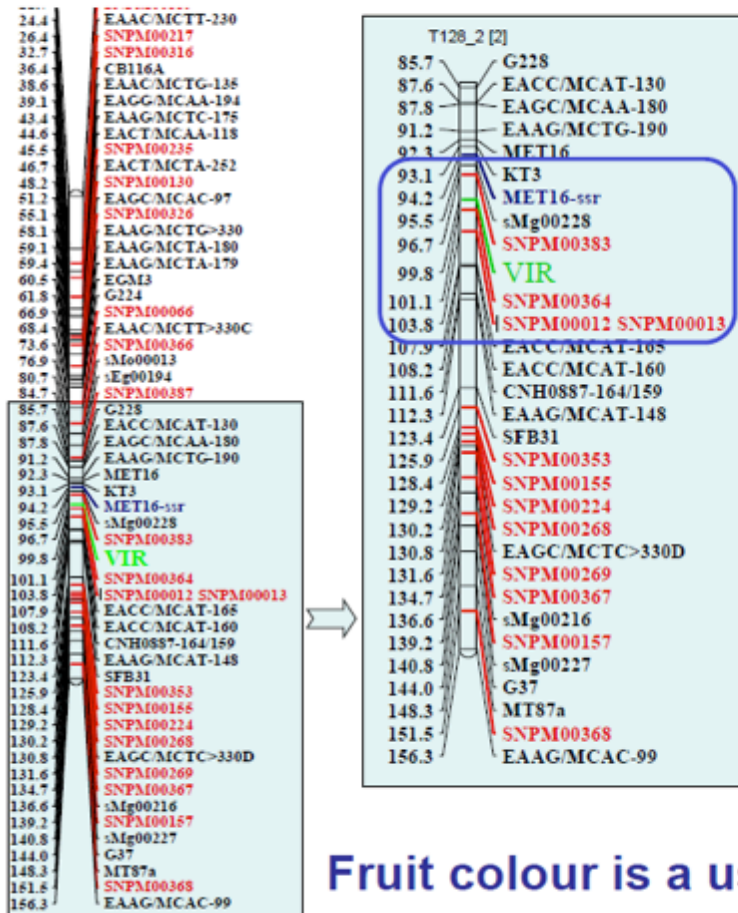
24.4 EAAC/MCTT-230
26.4 SNPM00217
32.7 SNPM00316
36.4 CB116A
38.6 EAAC/MCTG-135
39.1 EAGG/MCAA-194
43.4 EAAG/MCTC-175
44.6 EACT/MCAA-118
45.5 SNPM00235
46.7 EACT/MCTA-252
48.2 SNPM00130
51.2 EAGC/MCAC-97
55.1 SNPM00326
58.1 EAAG/MCTG>330
59.1 EAAG/MCTA-180
59.4 EAAG/MCTA-179
60.5 EGM3
61.8 G224
66.9 SNPM00066
68.4 EAAC/MCTT>330C
73.6 SNPM00366
76.9 sMo00013
80.7 sEg00194
84.7 SNPM00387
85.7 G228
87.6 EACC/MCAT-130
87.8 EAGC/MCAA-180
91.2 EAAG/MCTG-190
92.3 MET16
93.1 KT3
94.2 MET16-ssr
95.5 sMg00228
96.7 SNPM00383
99.8 VIR
101.1 SNPM00364
103.8 SNPM00012 SNPM00013
107.9 EACC/MCAT-165
108.2 EACC/MCAT-160
111.6 CNH0887-164/159
112.3 EAAG/MCAT-148
123.4 SFB31
125.9 SNPM00353
128.4 SNPM00155
129.2 SNPM00224
130.2 SNPM00268
130.8 EAGC/MCTC>330D
131.6 SNPM00269
134.7 SNPM00367
136.6 sMg00216
139.2 SNPM00157
140.8 sMg00227
144.0 G37
148.3 MT87a
151.5 SNPM00368
156.3 EAAG/MCAC-99

T128_2 [2]
85.7 G228
87.6 EACC/MCAT-130
87.8 EAGC/MCAA-180
91.2 EAAG/MCTG-190
92.3 MET16
93.1 KT3
94.2 MET16-ssr
95.5 sMg00228
96.7 SNPM00383
99.8 VIR
101.1 SNPM00364
103.8 SNPM00012 SNPM00013
107.9 EACC/MCAT-165
108.2 EACC/MCAT-160
111.6 CNH0887-164/159
112.3 EAAG/MCAT-148
123.4 SFB31
125.9 SNPM00353
128.4 SNPM00155
129.2 SNPM00224
130.2 SNPM00268
130.8 EAGC/MCTC>330D
131.6 SNPM00269
134.7 SNPM00367
136.6 sMg00216
139.2 SNPM00157
140.8 sMg00227
144.0 G37
148.3 MT87a
151.5 SNPM00368
156.3 EAAG/MCAC-99

Fruit colour is a u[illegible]